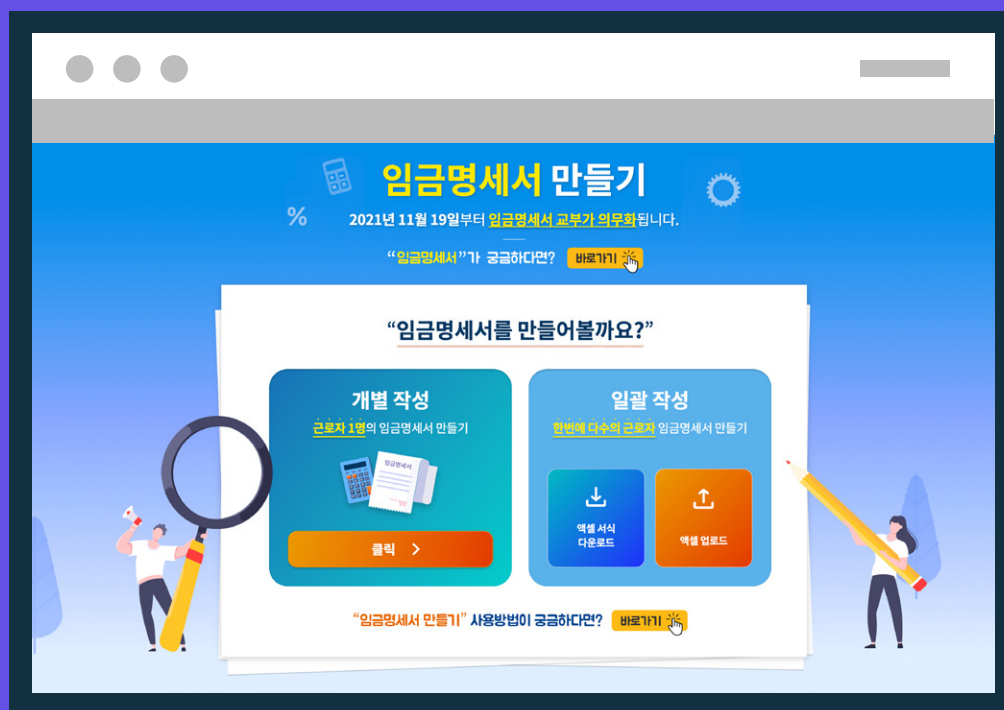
%

임금명세서 만들기

2021년 11월 19일부터 임금명세서 교부가 의무화됩니다.

"임금명세서"가 궁금하다면? 바로가기

"임금명세서를 만들어볼까요?"

개별 작성

근로자 1명의 임금명세서 만들기

임금명세서

클릭 >

일괄 작성

한번에 다수의 근로자 임금명세서 만들기

액셀 서식 다운로드

액셀 업로드

"임금명세서 만들기" 사용방법이 궁금하다면? 바로가기